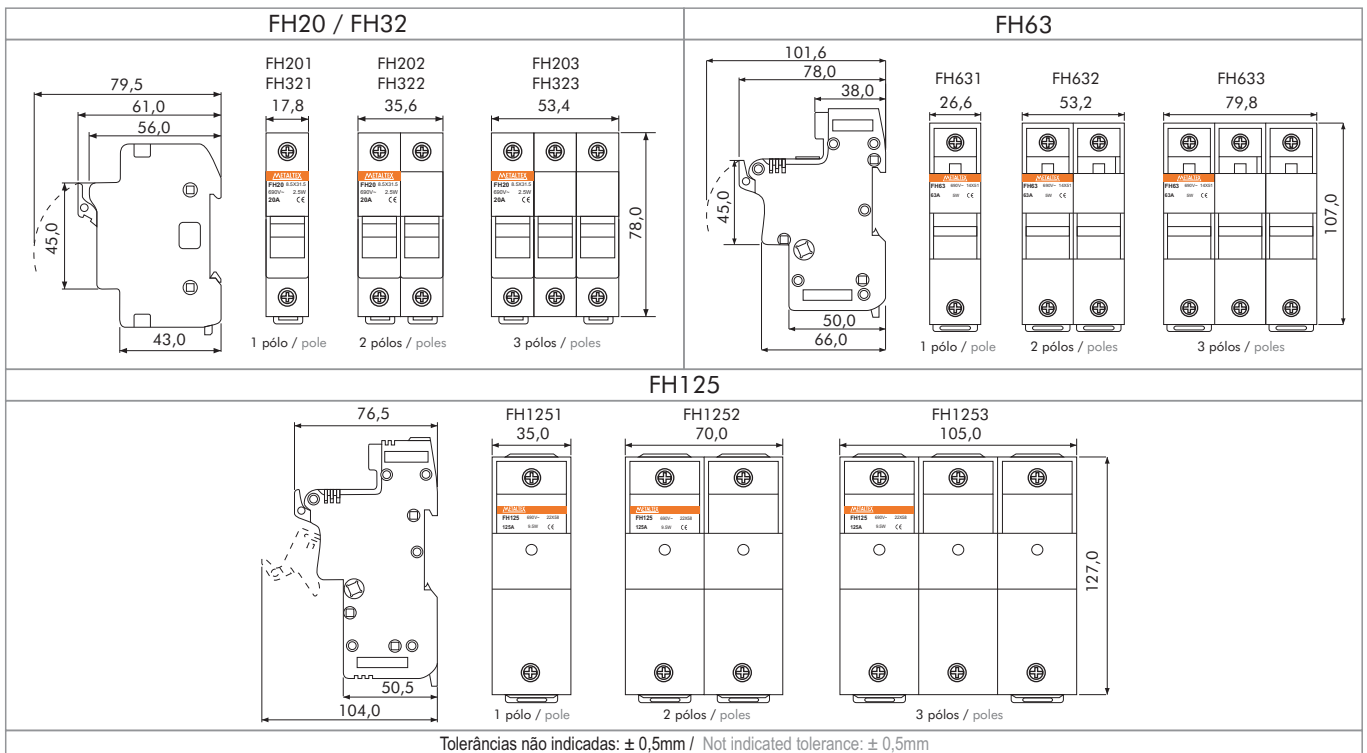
FH20 / FH32

79,5
61,0
56,0
45,0
43,0

FH201
FH321
17,8

FH202
FH322
35,6

FH203
FH323
53,4

78,0

METALTEX
FH20 8,5X31,5
690V~ 2,5W
20A CE

1 pólo / pole
2 pólos / poles
3 pólos / poles

FH63

101,6
78,0
38,0
45,0
50,0
66,0

FH631
26,6

FH632
53,2

FH633
79,8

107,0

METALTEX
FH63 690V~ 14X51
63A 5W CE

1 pólo / pole
2 pólos / poles
3 pólos / poles

FH125

76,5
50,5
104,0

FH1251
35,0

FH1252
70,0

FH1253
105,0

127,0

METALTEX
FH125 690V~ 22X58
125A 9,5W CE

1 pólo / pole
2 pólos / poles
3 pólos / poles

Tolerâncias não indicadas: ± 0,5mm / Not indicated tolerance: ± 0,5mm